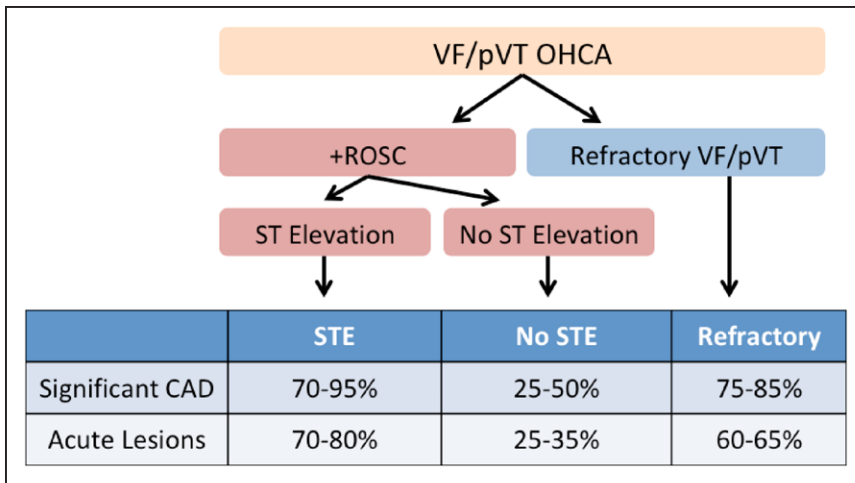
VF/pVT OHCA

+ROSC

Refractory VF/pVT

ST Elevation

No ST Elevation

| | STE | No STE | Refractory |
|---|---|---|---|
| Significant CAD | 70-95% | 25-50% | 75-85% |
| Acute Lesions | 70-80% | 25-35% | 60-65% |